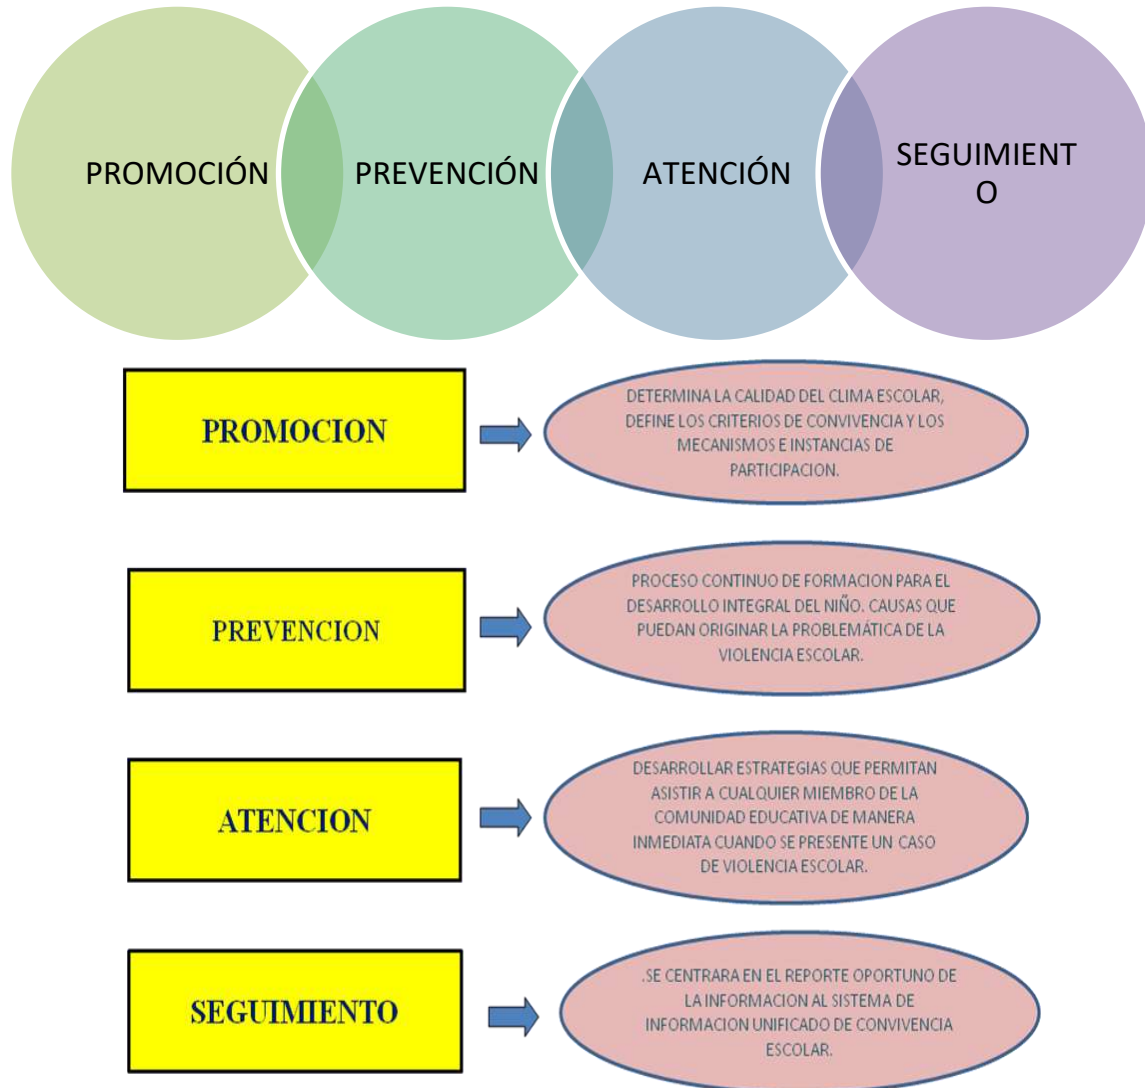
PROMOCIÓN

PREVENCIÓN

ATENCIÓN

SEGUIMIENT O

PROMOCION

DETERMINA LA CALIDAD DEL CLIMA ESCOLAR, DEFINE LOS CRITERIOS DE CONVIVENCIA Y LOS MECANISMOS E INSTANCIAS DE PARTICIPACION.

PREVENCION

PROCESO CONTINUO DE FORMACION PARA EL DESARROLLO INTEGRAL DEL NIÑO. CAUSAS QUE PUEDAN ORIGINAR LA PROBLEMÁTICA DE LA VIOLENCIA ESCOLAR.

ATENCION

DESARROLLAR ESTRATEGIAS QUE PERMITAN ASISTIR A CUALQUIER MIEMBRO DE LA COMUNIDAD EDUCATIVA DE MANERA INMEDIATA CUANDO SE PRESENTE UN CASO DE VIOLENCIA ESCOLAR.

SEGUIMIENTO

.SE CENTRARA EN EL REPORTE OPORTUNO DE LA INFORMACION AL SISTEMA DE INFORMACION UNIFICADO DE CONVIVENCIA ESCOLAR.